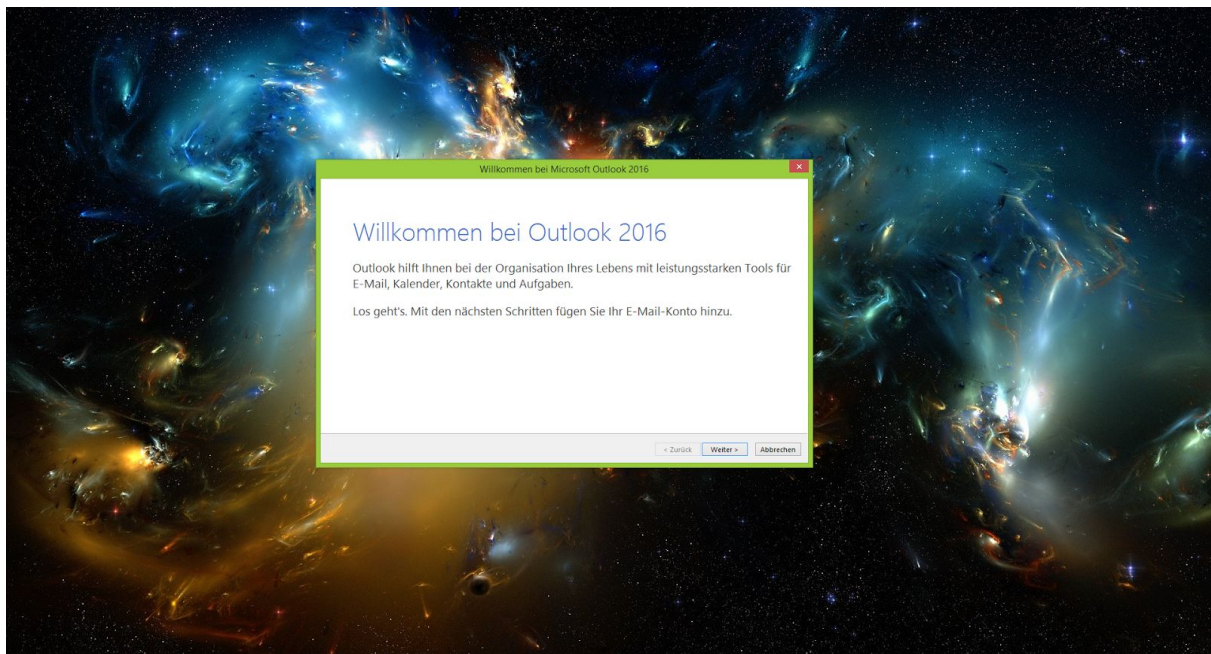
Willkommen bei Microsoft Outlook 2016

Willkommen bei Outlook 2016

Outlook hilft Ihnen bei der Organisation Ihres Lebens mit leistungsstarken Tools für E-Mail, Kalender, Kontakte und Aufgaben.

Los geht's. Mit den nächsten Schritten fügen Sie Ihr E-Mail-Konto hinzu.

< Zurück Weiter > Abbrechen